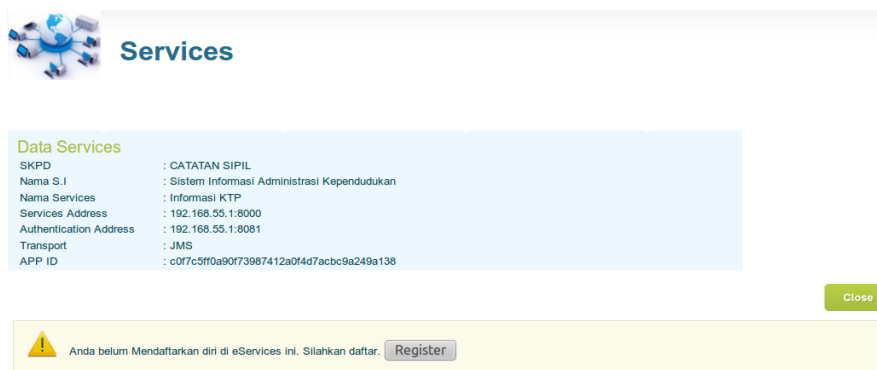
Services

Data Services

| SKPD | : CATATAN SIPIL |
|---|---|
| Nama S.I | : Sistem Informasi Administrasi Kependudukan |
| Nama Services | : Informasi KTP |
| Services Address | : 192.168.55.1:8000 |
| Authentication Address | : 192.168.55.1:8081 |
| Transport | : JMS |
| APP ID | : c0f7c5ff0a90f73987412a0f4d7acbc9a249a138 |

Close

Anda belum Mendaftarkan diri di eServices ini. Silahkan daftar. Register